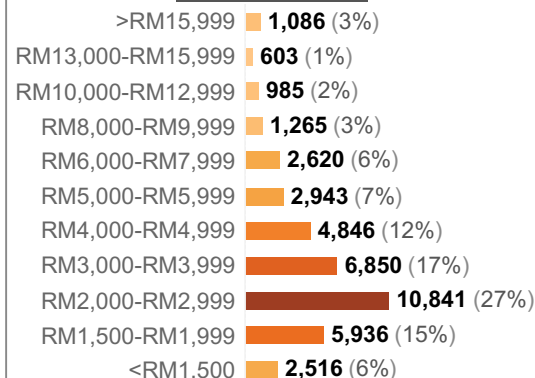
| | |
|---|---|
| >RM15,999 | **1,086** (3%) |
| RM13,000-RM15,999 | **603** (1%) |
| RM10,000-RM12,999 | **985** (2%) |
| RM8,000-RM9,999 | **1,265** (3%) |
| RM6,000-RM7,999 | **2,620** (6%) |
| RM5,000-RM5,999 | **2,943** (7%) |
| RM4,000-RM4,999 | **4,846** (12%) |
| RM3,000-RM3,999 | **6,850** (17%) |
| RM2,000-RM2,999 | **10,841** (27%) |
| RM1,500-RM1,999 | **5,936** (15%) |
| <RM1,500 | **2,516** (6%) |